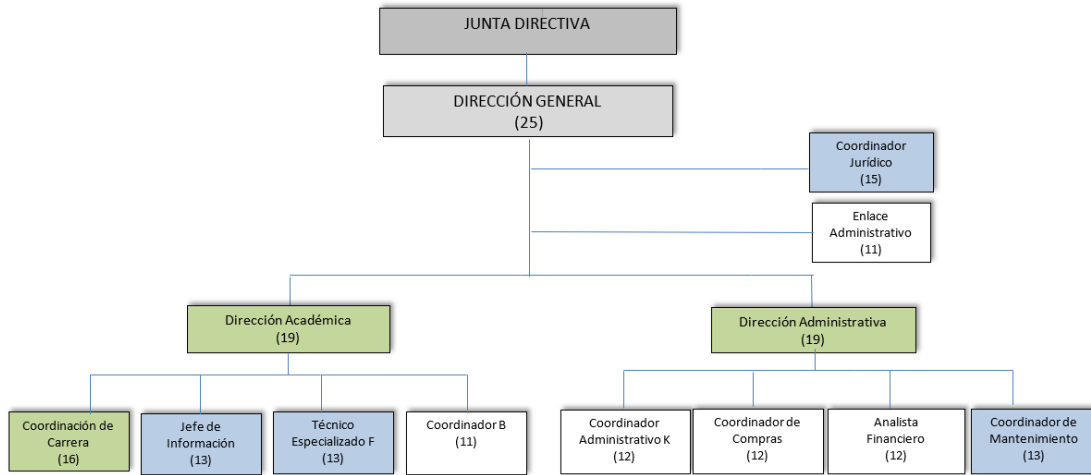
JUNTA DIRECTIVA

DIRECCIÓN GENERAL
(25)

Coordinador Jurídico
(15)

Enlace Administrativo
(11)

Dirección Académica
(19)

Dirección Administrativa
(19)

Coordinación de Carrera
(16)

Jefe de Información
(13)

Técnico Especializado F
(13)

Coordinador B
(11)

Coordinador Administrativo K
(12)

Coordinador de Compras
(12)

Analista Financiero
(12)

Coordinador de Mantenimiento
(13)